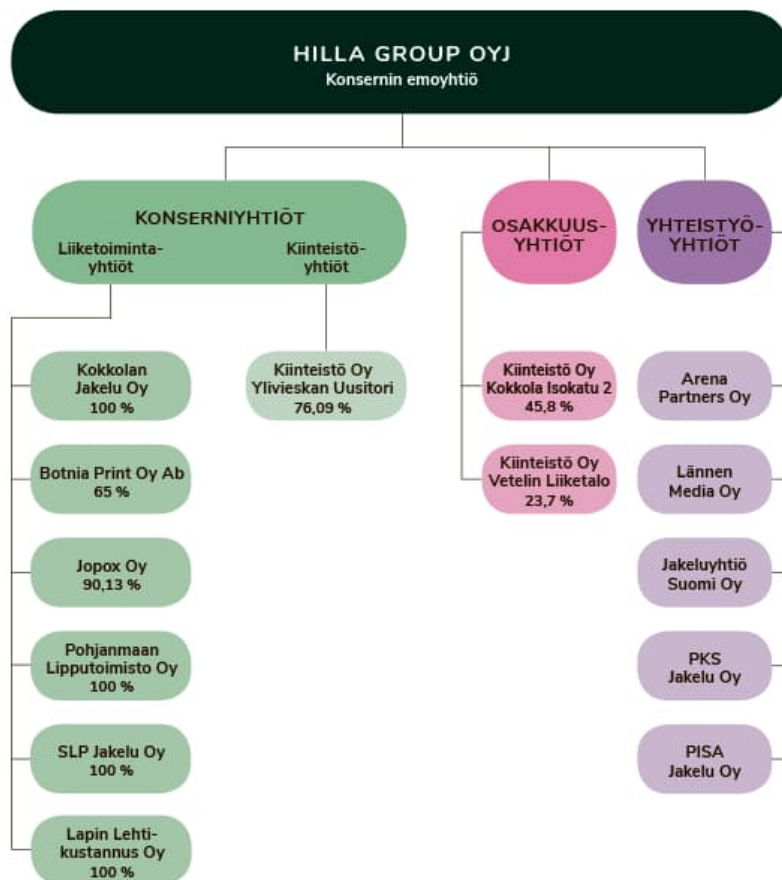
HILLA GROUP OYJ
Konsernin emoyhtiö

KONSERNIYHTIÖT
Liiketoimintayhtiöt
Kiinteistöyhtiöt

OSAKKUUSYHTIÖT

YHTEISTYÖYHTIÖT

Kokkolan Jakelu Oy
100 %

Botnia Print Oy Ab
65 %

Jopox Oy
90,13 %

Pohjanmaan Lipputoimisto Oy
100 %

SLP Jakelu Oy
100 %

Lapin Lehtikustannus Oy
100 %

Kiinteistö Oy Ylivieskan Uusitori
76,09 %

Kiinteistö Oy Kokkola Isokatu 2
45,8 %

Kiinteistö Oy Vetelin Liiketalo
23,7 %

Arena Partners Oy

Lännen Media Oy

Jakeluyhtiö Suomi Oy

PKS Jakelu Oy

PISA Jakelu Oy